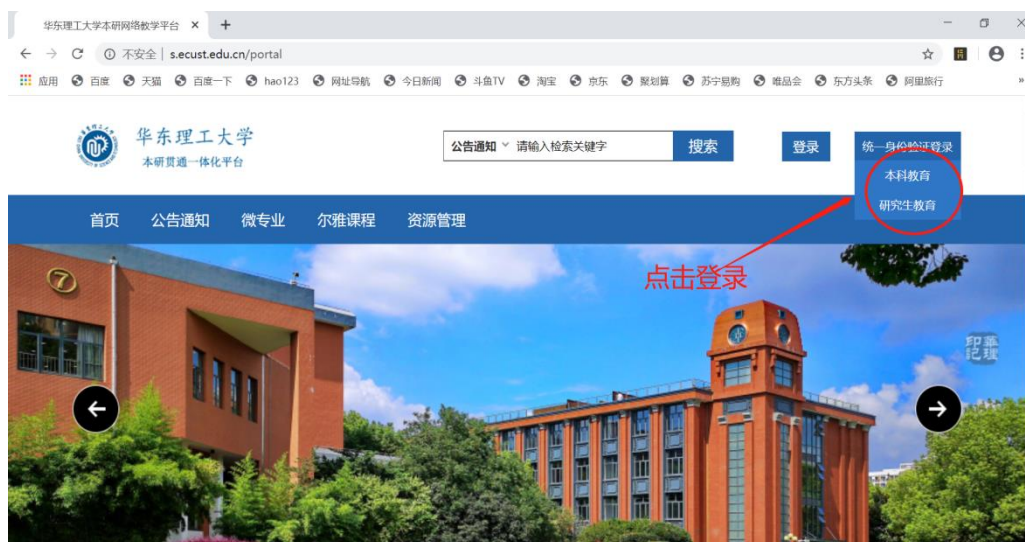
华东理工大学本研网络教学平台 ×

不安全 | s.ecust.edu.cn/portal

应用 百度 天猫 百度一下 hao123 网址导航 今日新闻 斗鱼TV 淘宝 京东 聚划算 苏宁易购 唯品会 东方头条 阿里旅行

华东理工大学
本研贯通一体化平台

公告通知 请输入检索关键字 搜索

登录 统一身份验证登录

本科教育
研究生教育

首页 公告通知 微专业 尔雅课程 资源管理

点击登录

印象华理